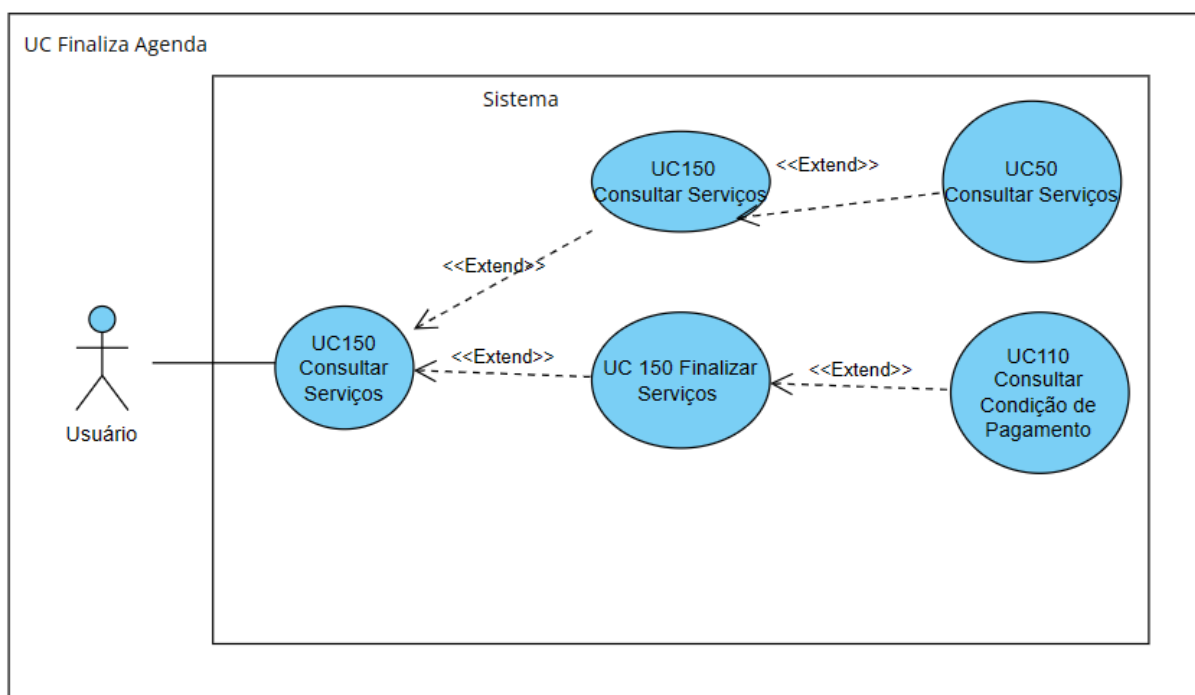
UC Finaliza Agenda

Sistema

UC150
Consultar Serviços

<<Extend>>

UC50
Consultar Serviços

<<Extend>>

Usuário

UC150
Consultar
Serviços

<<Extend>>

UC 150 Finalizar
Serviços

<<Extend>>

UC110
Consultar
Condição de
Pagamento